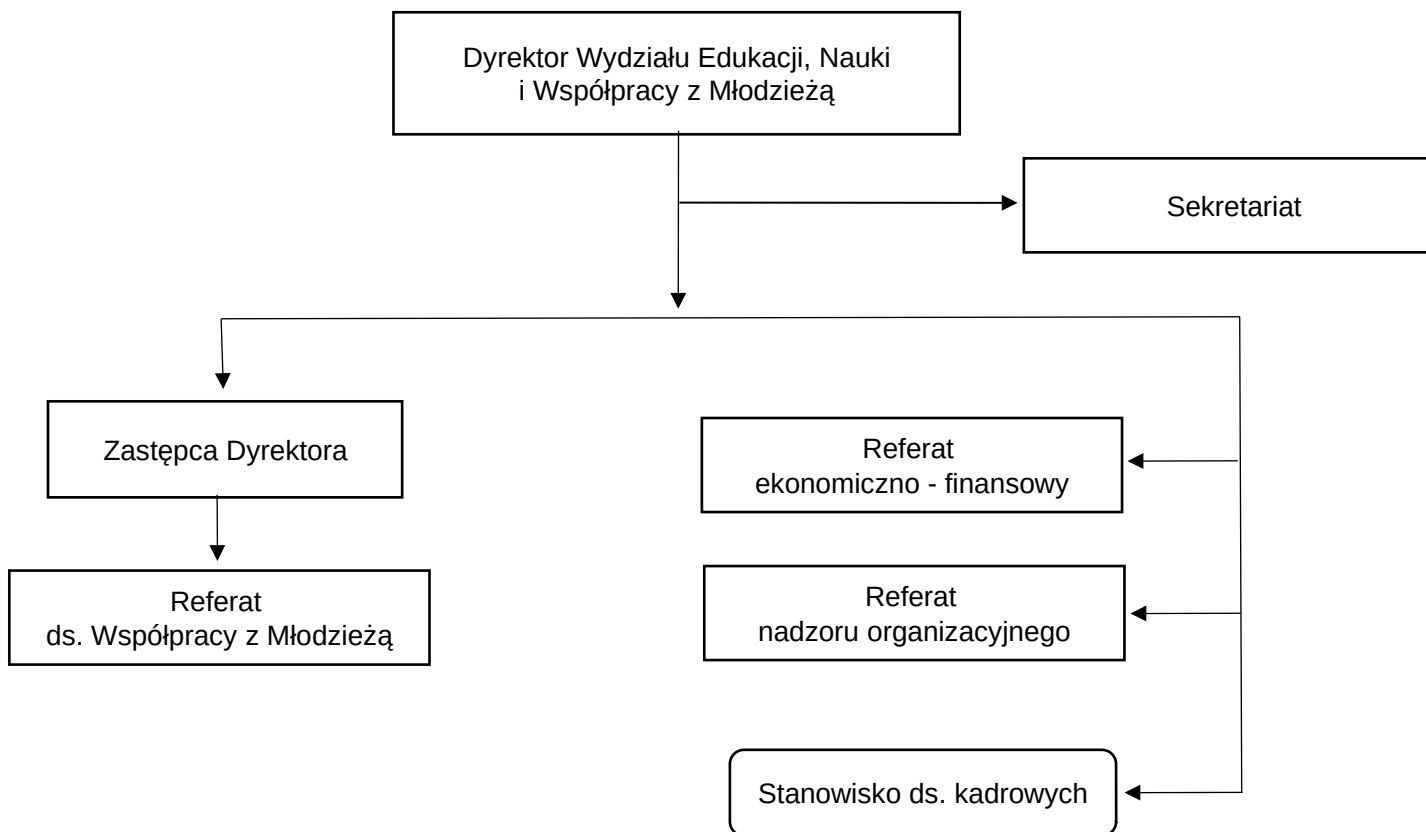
Dyrektor Wydziału Edukacji, Nauki i Współpracy z Młodzieżą

Sekretariat

Zastępca Dyrektora

Referat ds. Współpracy z Młodzieżą

Referat ekonomiczno - finansowy

Referat nadzoru organizacyjnego

Stanowisko ds. kadrowych